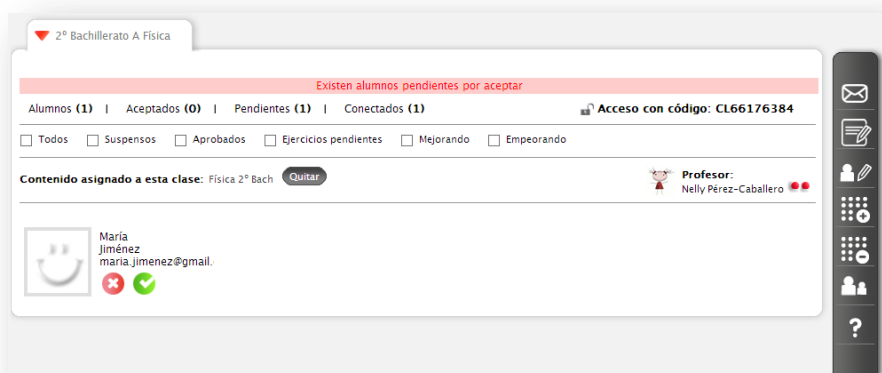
2º Bachillerato A Física

Existen alumnos pendientes por aceptar

Alumnos (1) | Aceptados (0) | Pendientes (1) | Conectados (1)

Acceso con código: CL66176384

Todos Suspensos Aprobados Ejercicios pendientes Mejorando Empeorando

Contenido asignado a esta clase: Física 2º Bach Quitar

Profesor:
Nelly Pérez-Caballero

María
Jiménez
maria.jimenez@gmail.

?